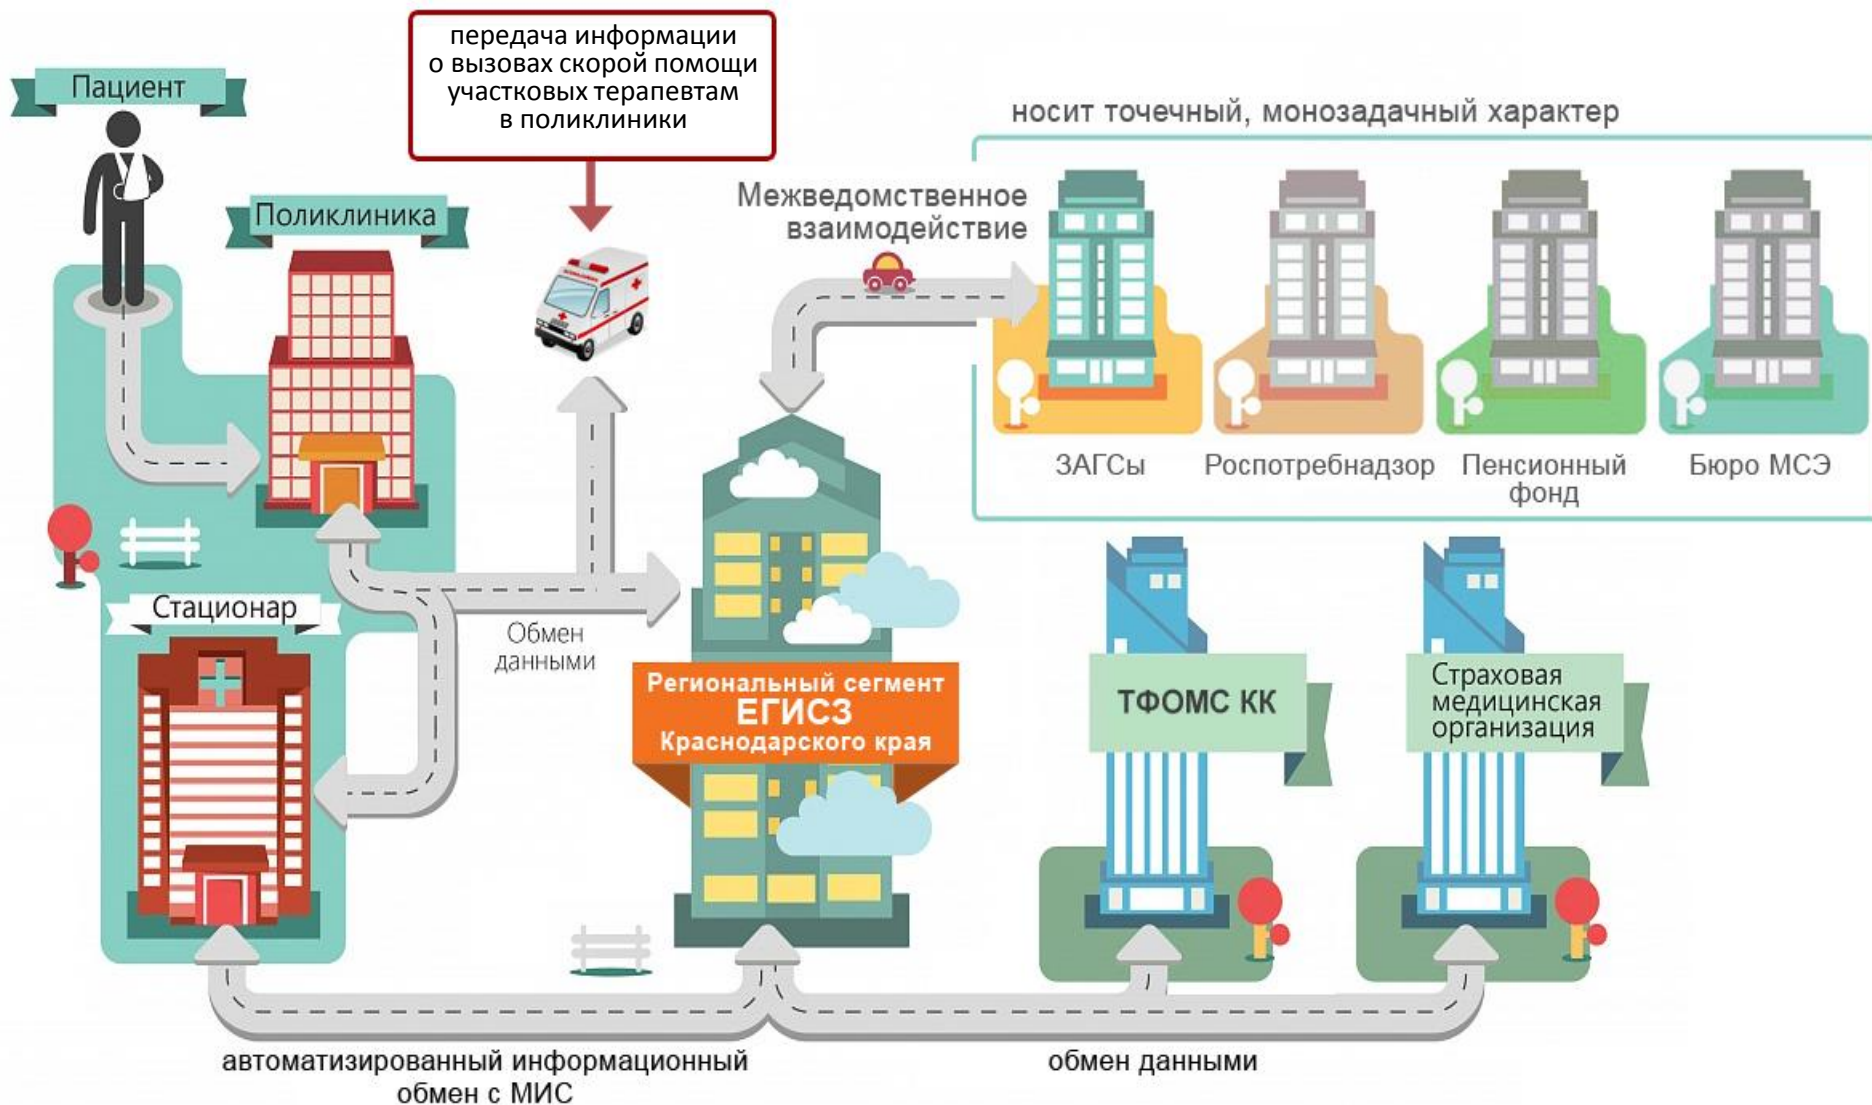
Пациент

передача информации о вызовах скорой помощи участковых терапевтам в поликлиники

носит точечный, монозадачный характер

Поликлиника

Межведомственное взаимодействие

ЗАГСы

Роспотребнадзор

Пенсионный фонд

Бюро МСЭ

Стационар

Обмен данными

Региональный сегмент ЕГИСЗ Краснодарского края

ТФОМС КК

Страховая медицинская организация

автоматизированный информационный обмен с МИС

обмен данными